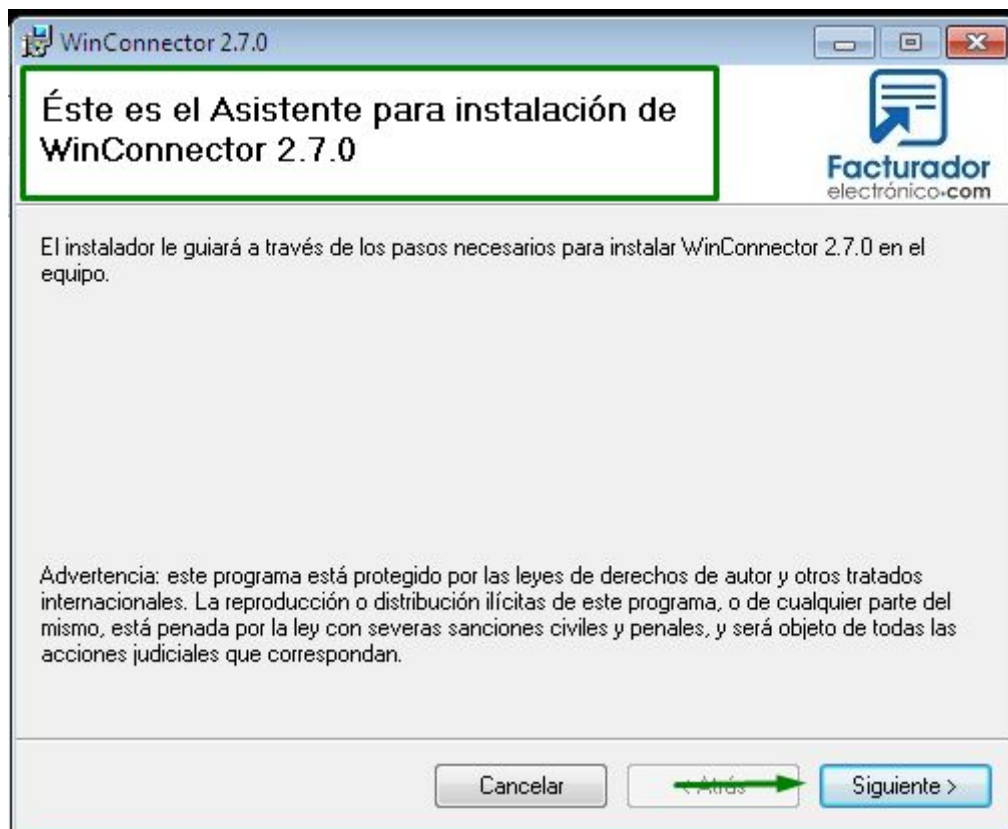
WinConnector 2.7.0

Éste es el Asistente para instalación de WinConnector 2.7.0

Facturador electrónico.com

El instalador le guiará a través de los pasos necesarios para instalar WinConnector 2.7.0 en el equipo.

Advertencia: este programa está protegido por las leyes de derechos de autor y otros tratados internacionales. La reproducción o distribución ilícitas de este programa, o de cualquier parte del mismo, está penada por la ley con severas sanciones civiles y penales, y será objeto de todas las acciones judiciales que correspondan.

Cancelar

< Atrás

Siguiente >